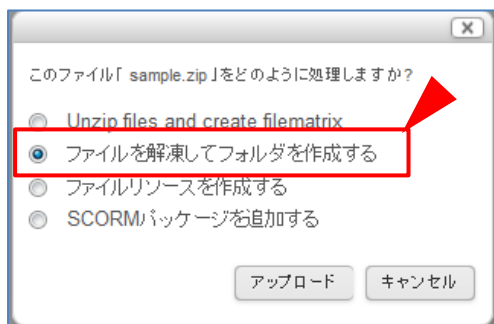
このファイル「 sample.zip 」をどのように処理しますか？

Unzip files and create filematrix
ファイルを解凍してフォルダを作成する
ファイルリソースを作成する
SCORMパッケージを追加する

アップロード
キャンセル